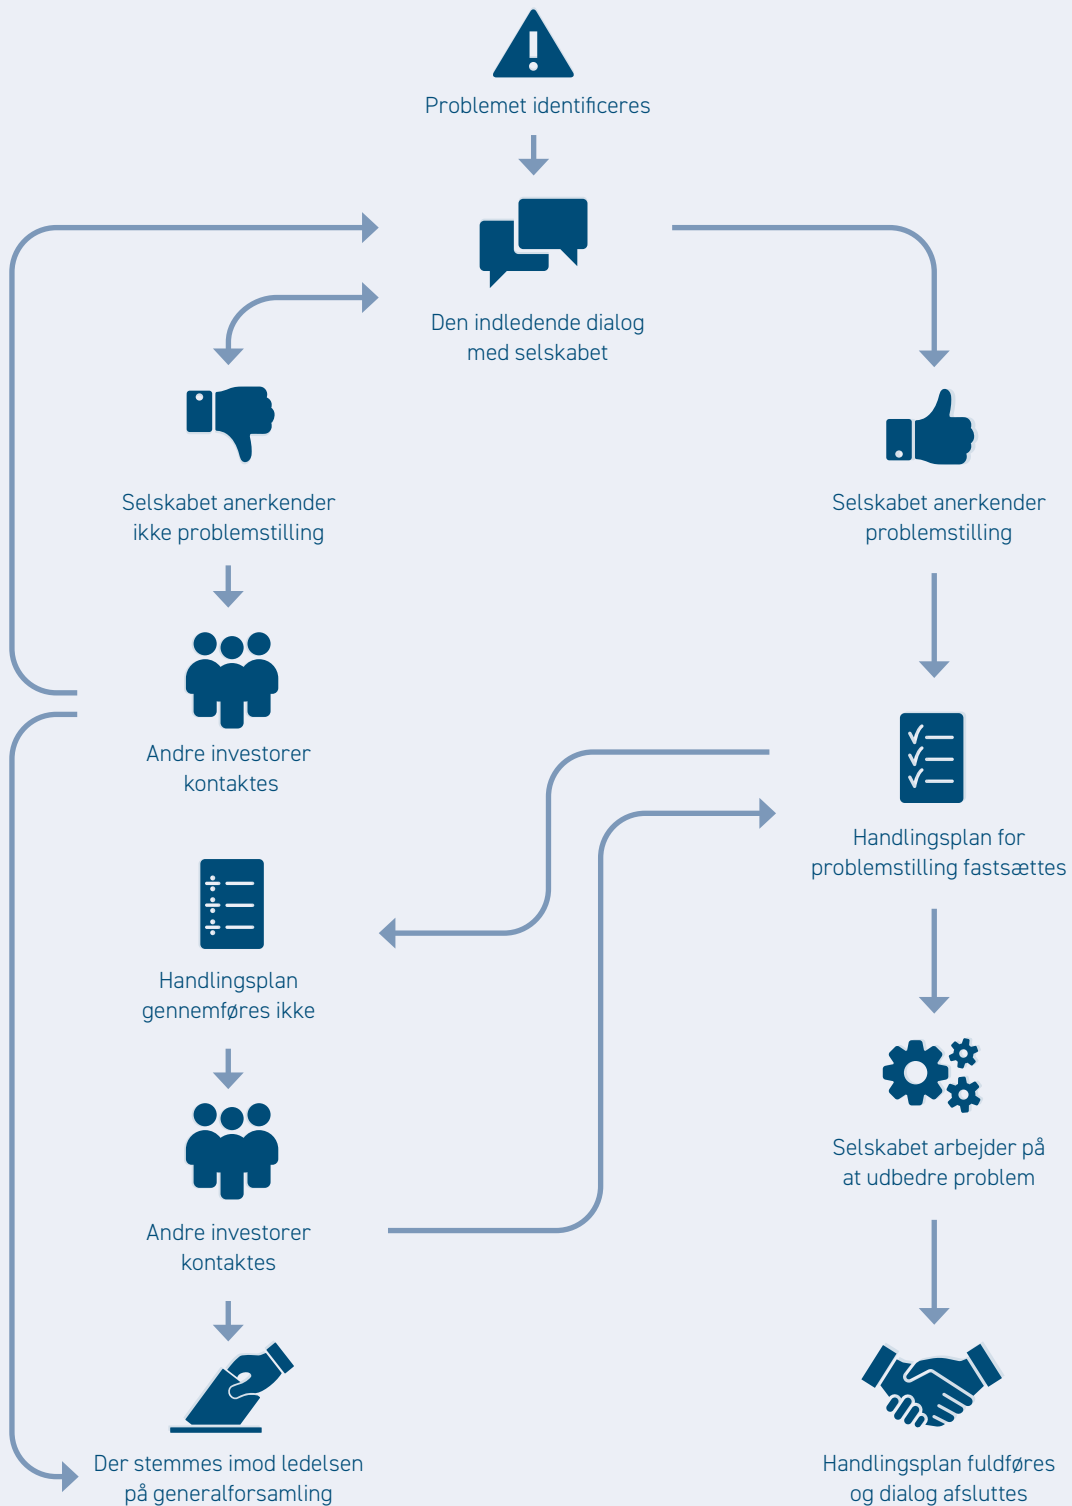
Problemet identificeres

Den indledende dialog med selskabet

Selskabet anerkender ikke problemstilling

Selskabet anerkender problemstilling

Andre investorer kontaktes

Handlingsplan for problemstilling fastsættes

Handlingsplan gennemføres ikke

Selskabet arbejder på at udbedre problem

Andre investorer kontaktes

Der stemmes imod ledelsen på generalforsamling

Handlingsplan fuldføres og dialog afsluttes